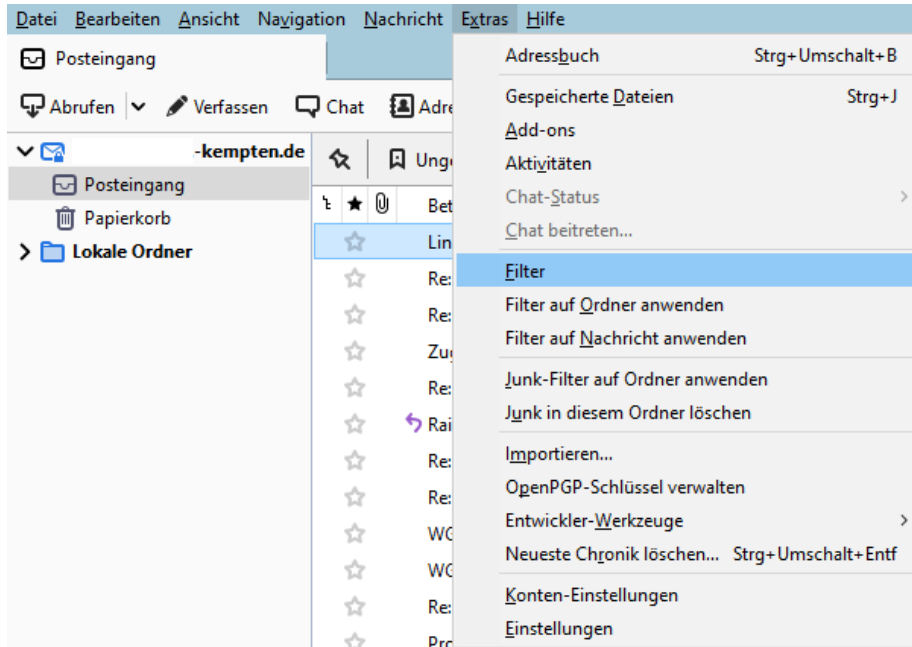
Datei Bearbeiten Ansicht Navigation Nachricht Extras Hilfe

Posteingang

Abrufen Verfassen Chat Adre

-kempten.de
Posteingang
Papierkorb
Lokale Ordner

Ung

Bet
Lin
Re:
Re:
Zu
Re:
Rai
Re:
Re:
WG
WG
Re:
Pro

Adressbuch Strg+Umschalt+B
Gespeicherte Dateien Strg+J
Add-ons
Aktivitäten
Chat-Status
Chat beitreten...
Filter
Filter auf Ordner anwenden
Filter auf Nachricht anwenden
Junk-Filter auf Ordner anwenden
Junk in diesem Ordner löschen
Importieren...
OpenPGP-Schlüssel verwalten
Entwickler-Werkzeuge
Neueste Chronik löschen... Strg+Umschalt+Entf
Konten-Einstellungen
Einstellungen